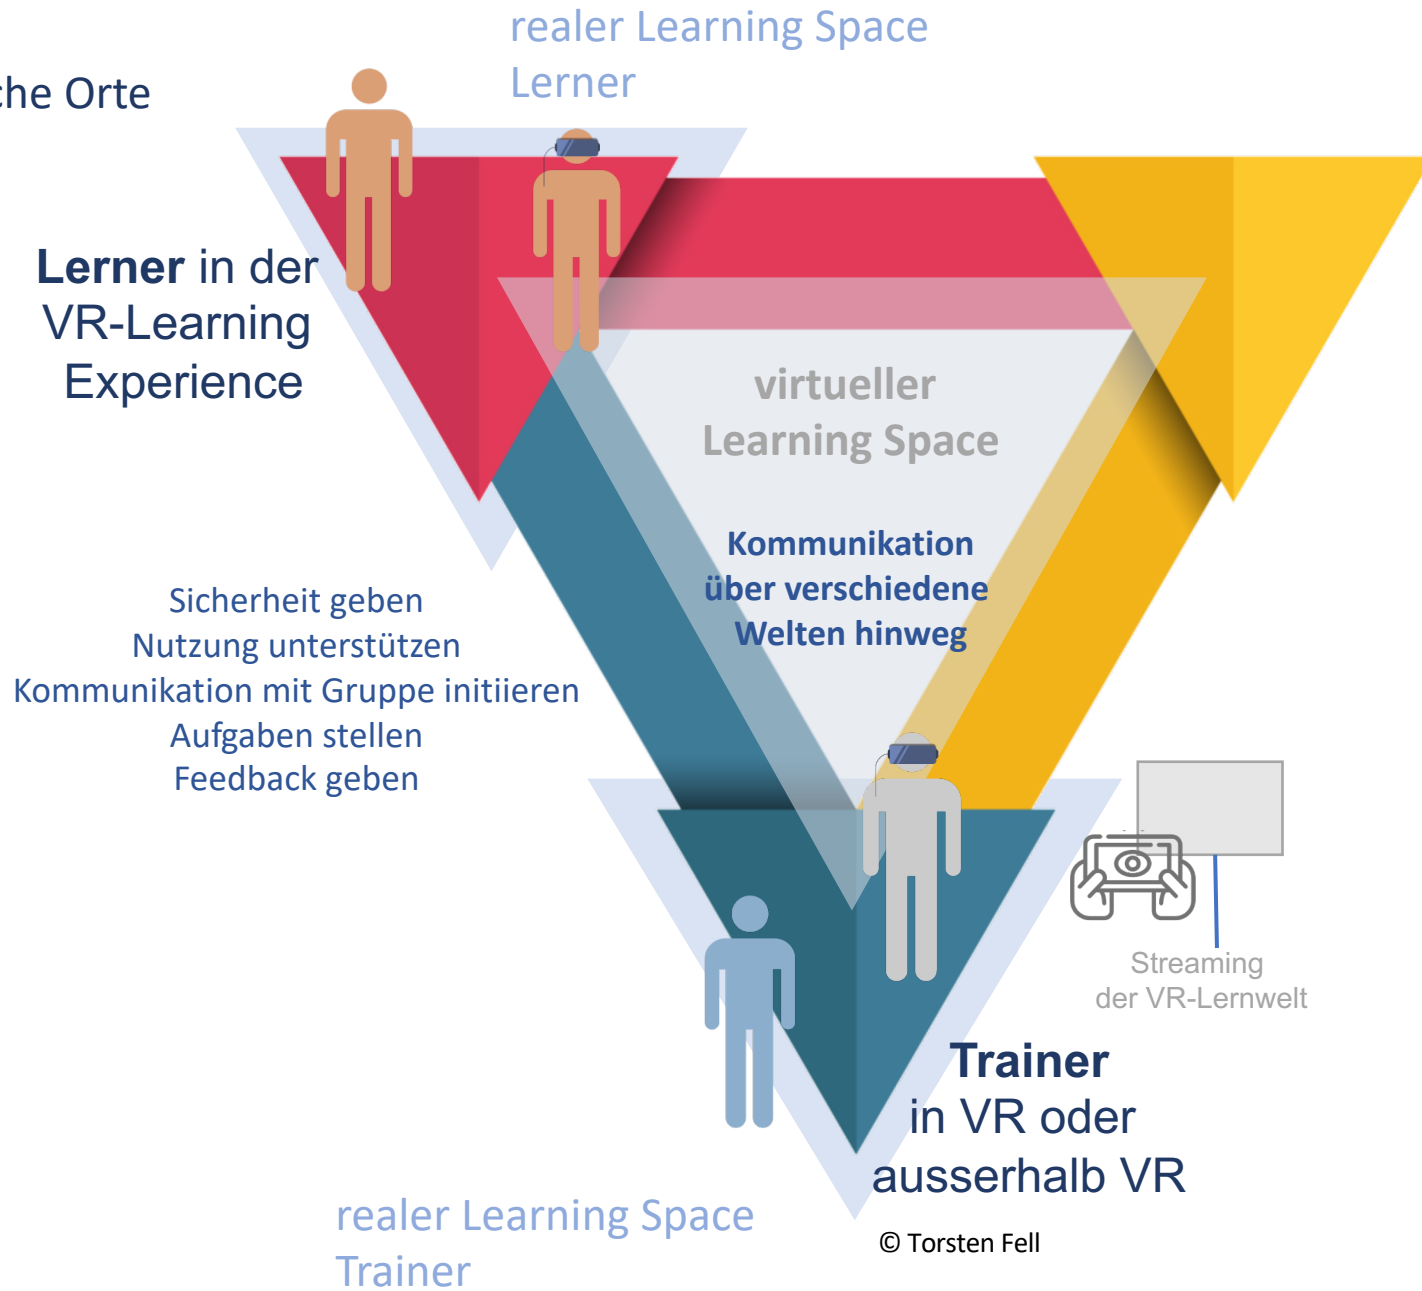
che Orte

realer Learning Space
Lerner

Lerner in der VR-Learning Experience

virtueller Learning Space

Kommunikation über verschiedene Welten hinweg

Sicherheit geben
Nutzung unterstützen
Kommunikation mit Gruppe initiieren
Aufgaben stellen
Feedback geben

Streaming der VR-Lernwelt

Trainer in VR oder ausserhalb VR

realer Learning Space
Trainer

© Torsten Fell